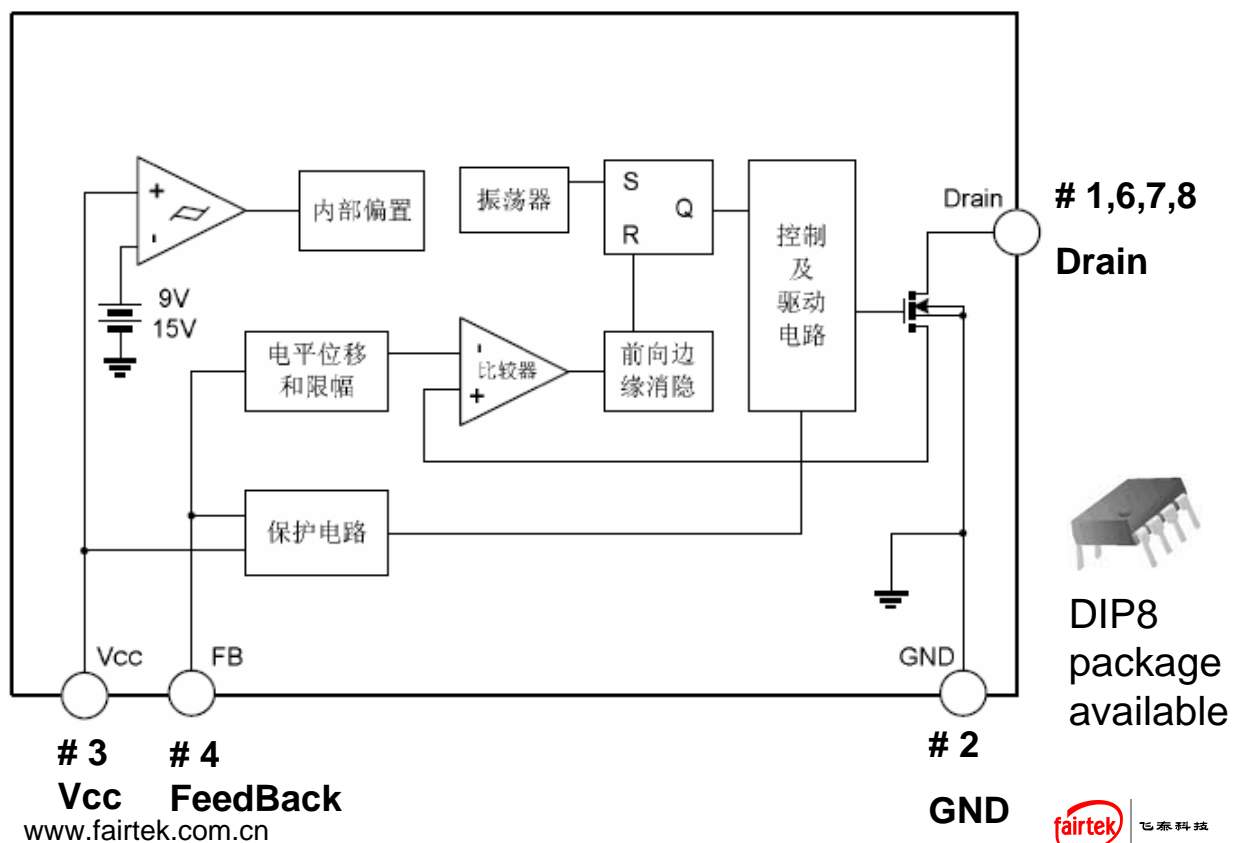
+
-
内部偏置
振荡器
S
R
Q
控制
及
驱动
电路
Drain
# 1,6,7,8
Drain
9V
15V
电平位移
和限幅
-
比较器
+
前向边
缘消隐
保护电路
Vcc
FB
GND
DIP8
package
available
# 3
Vcc
# 4
FeedBack
# 2
GND
www.fairtek.com.cn
fairtek
飞泰科技